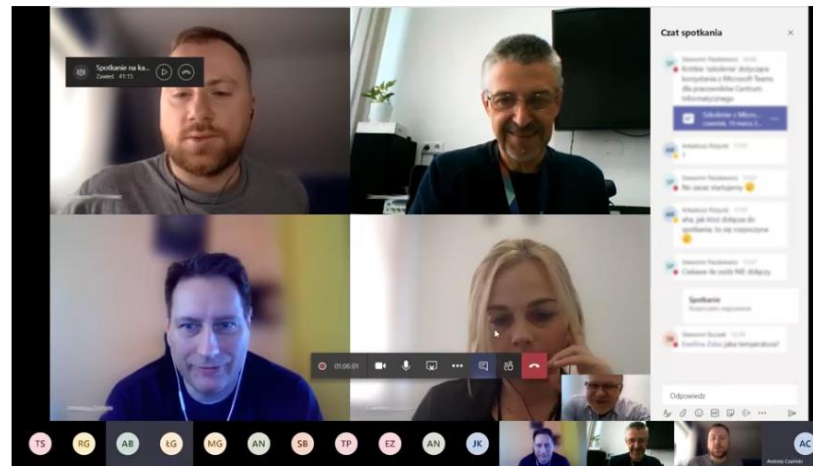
Spotkanie na ka...
Zawieś 41:15

Czat spotkania

Sławomir Pasławski
Krótkie "szkolenie" dotyczące korzystania z Microsoft Teams dla pracowników Centrum Informatycznego

Szkolenie z Micro...
czwartek, 19 marca...

Arkadiusz Krzyżak
?

Sławomir Pasławski
No zaraz startujemy 😉

Arkadiusz Krzyżak
aha, jak ktoś dołącza do spotkania, to się rozpoczyna 😉

Sławomir Pasławski
Ciekawe ile osób NIE dołączy

Spotkanie
Rozpoczęto nagrywanie

Sławomir Buczek
Ewelina Zoba jaka temperatura?

Odpowiedz

01:06:01

TS RG AB ŁG MG AN SB TP EZ AN JK AC
Andrzej Czerniak